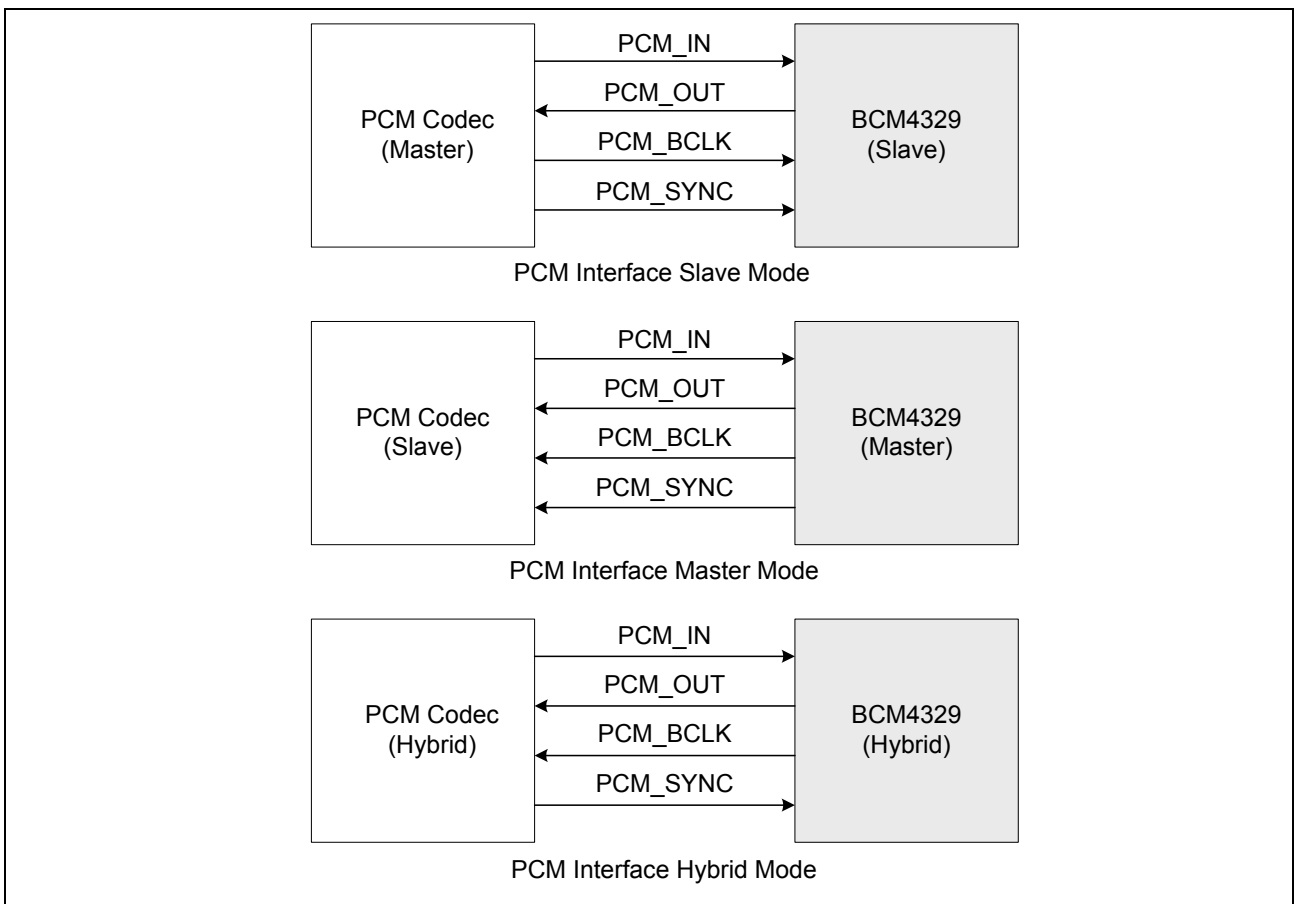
PCM Codec (Master)

PCM_IN

PCM_OUT

PCM_BCLK

PCM_SYNC

BCM4329 (Slave)

PCM Interface Slave Mode

PCM Codec (Slave)

PCM_IN

PCM_OUT

PCM_BCLK

PCM_SYNC

BCM4329 (Master)

PCM Interface Master Mode

PCM Codec (Hybrid)

PCM_IN

PCM_OUT

PCM_BCLK

PCM_SYNC

BCM4329 (Hybrid)

PCM Interface Hybrid Mode